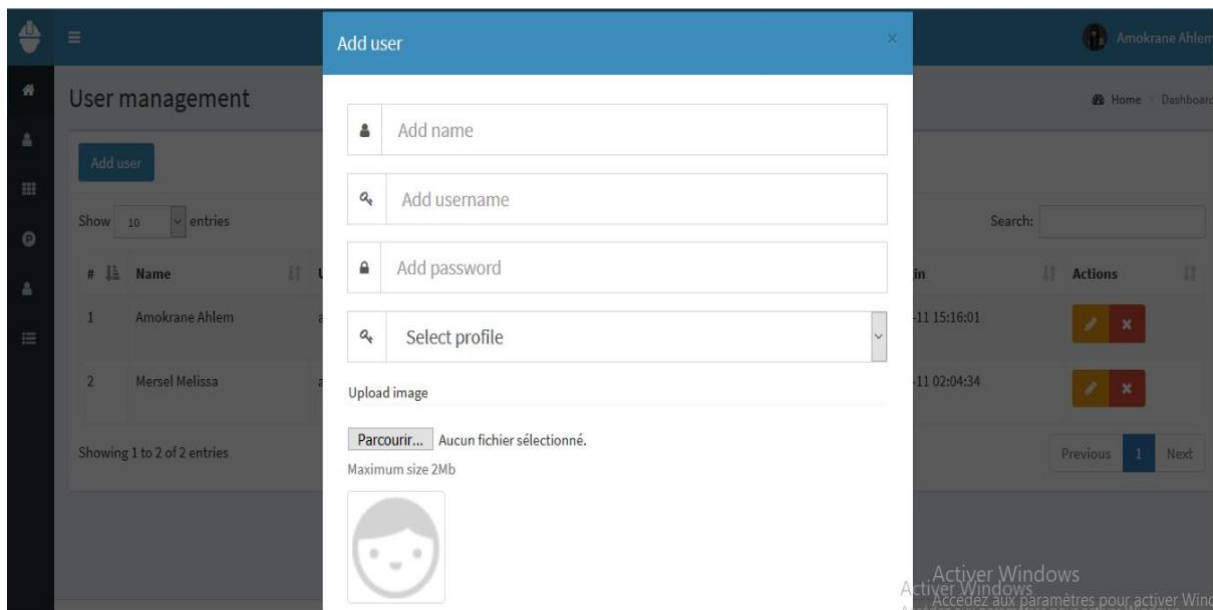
Amokrane Ahlem

User management

Home Dashboard

Add user

Show 10 entries

Search:

| # | Name | | in | Actions |
|---|---|---|---|---|
| 1 | Amokrane Ahlem | a | -11 15:16:01 | |
| 2 | Mersel Melissa | a | -11 02:04:34 | |

Showing 1 to 2 of 2 entries

Previous 1 Next

Add user

×

Add name

Add username

Add password

Select profile

Upload image

Parcourir... Aucun fichier sélectionné.

Maximum size 2Mb

Activer Windows
Accédez aux paramètres pour activer Wind